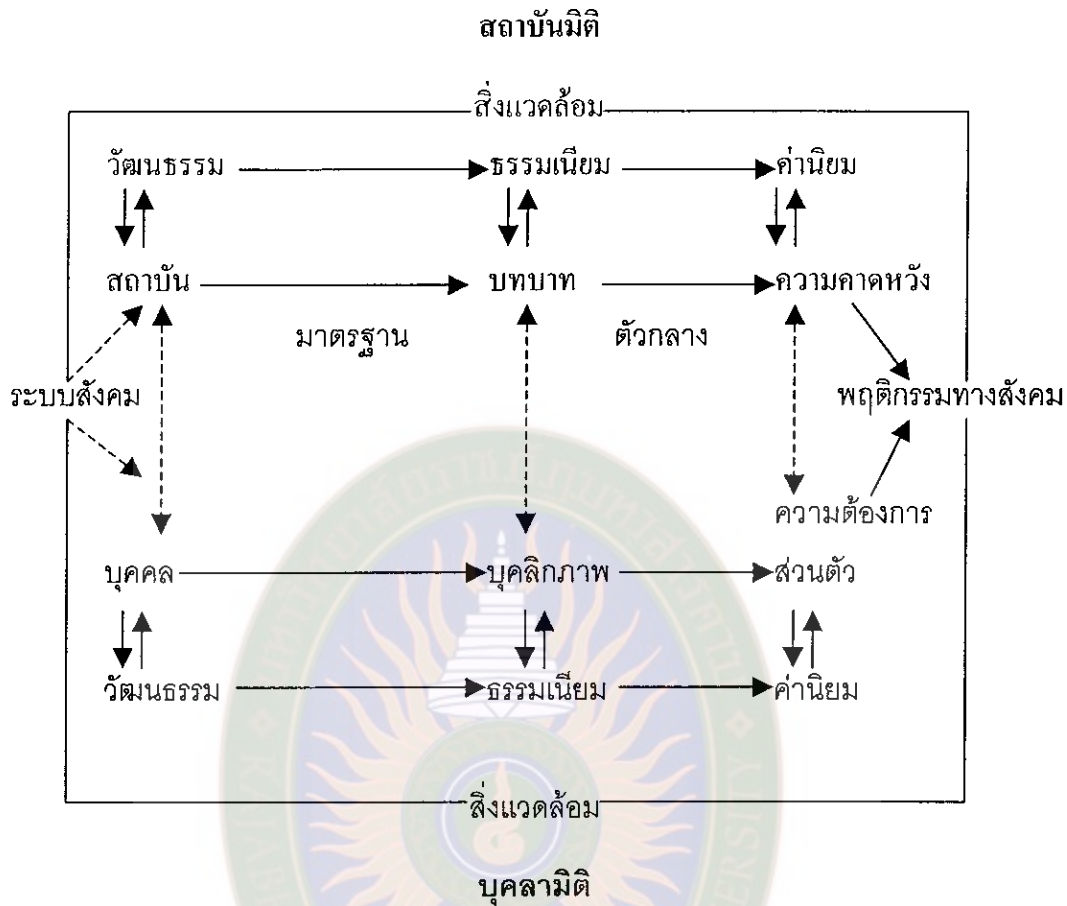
สถาบันมิติ

สิ่งแวดล้อม

วัฒนธรรม ธรรมเนียม ค่านิยม

สถาบัน บทบาท ความคาดหวัง

มาตรฐาน ตัวกลาง

ระบบสังคม พฤติกรรมทางสังคม

ความต้องการ

บุคคล บุคลิกภาพ ส่วนตัว

วัฒนธรรม ธรรมเนียม ค่านิยม

สิ่งแวดล้อม

บุคลามิติ